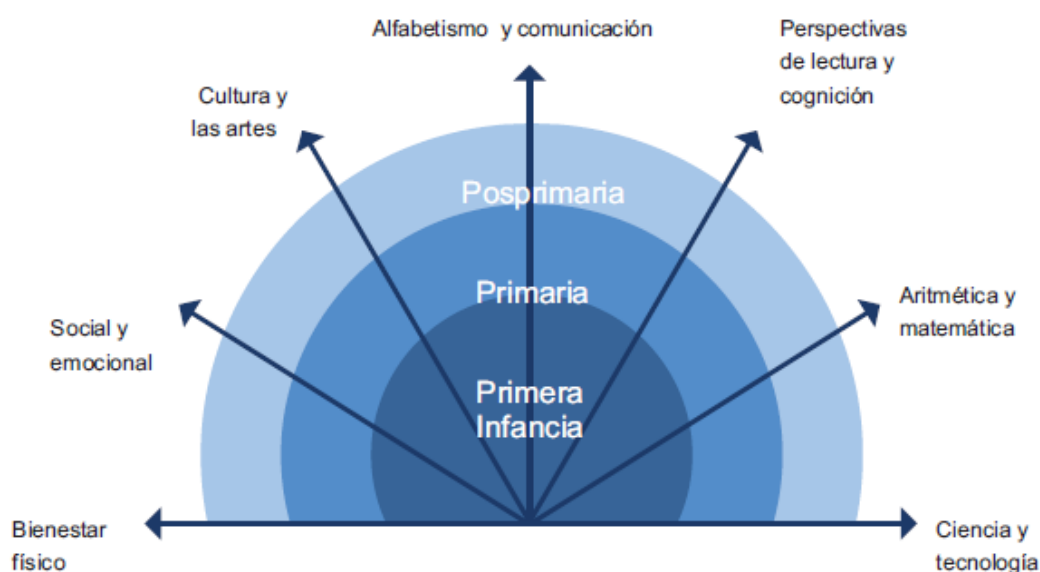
Alfabetismo  y comunicación

Cultura y las artes

Perspectivas de lectura y cognición

Posprimaria

Primaria

Primera Infancia

Social y emocional

Aritmética y matemática

Bienestar físico

Ciencia y tecnología